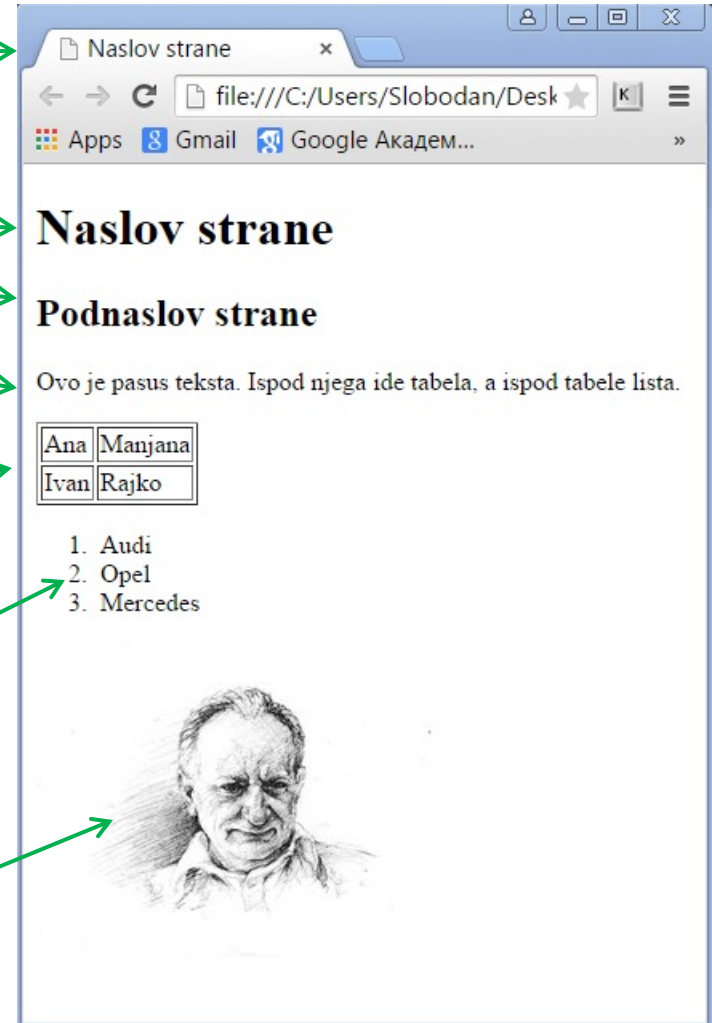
Naslov strane ×

file:///C:/Users/Slobodan/Desk

Apps Gmail Google Академ...

»

Naslov strane

Podnaslov strane

Ovo je pasus teksta. Ispod njega ide tabela, a ispod tabele lista.

| Ana | Manjana |
|---|---|
| Ivan | Rajko |

1. Audi
2. Opel
3. Mercedes